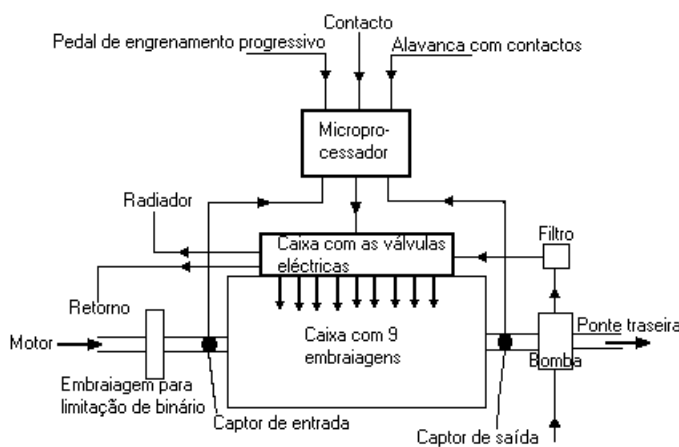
Contacto
Pedal de engrenamento progressivo
Alavanca com contactos
Micropro-cessador
Radiador
Filtro
Caixa com as válvulas eléctricas
Retorno
Motor
Caixa com 9 embraiagens
Ponte traseira
Bomba
Embraiagem para limitação de binário
Captor de entrada
Captor de saída